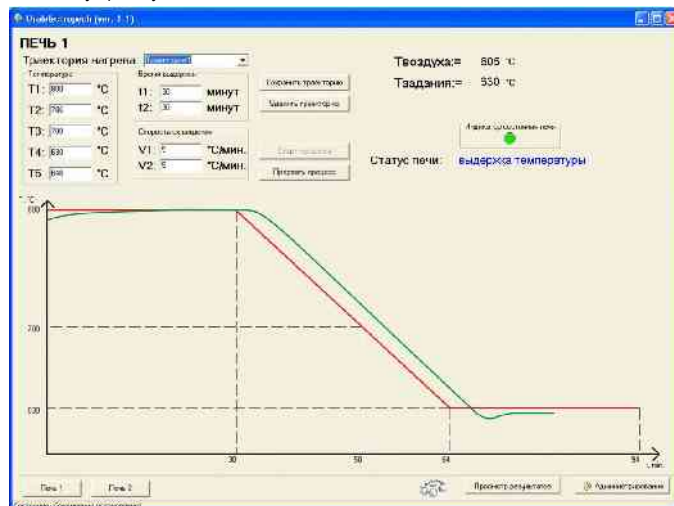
ПЕЧЬ 1

Траектория нагрева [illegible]

Температура
T1: 800 °C
T2: 700 °C
T3: 700 °C
T4: 630 °C
T5: 630 °C

Время выдержки
t1: 30 минут
t2: 30 минут

Скорость охлаждения
V1: 5 °C/мин.
V2: 5 °C/мин.

Сохранить траекторию
Удалить траекторию
Старт процесса
Прервать процесс

Твоздуха:= 805 °C
Тзадания:= 800 °C

Индикатор состояния печи

Статус печи: выдержка температуры

°C
800
700
630
30
50
54
84
t, мин.

Печь 1
Печь 2
Просмотр результатов
Администрирование